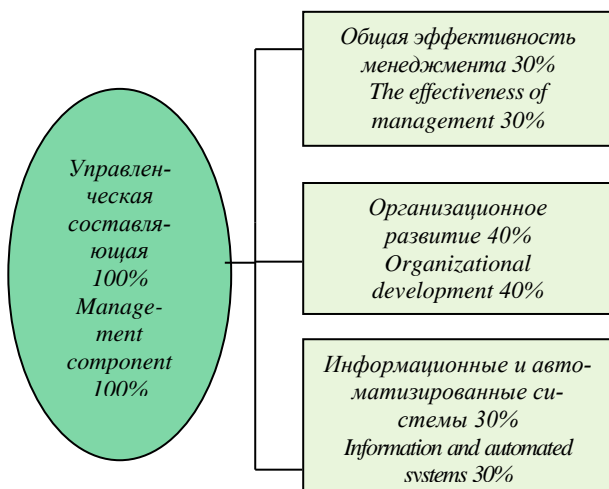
Управленческая составляющая 100%
Management component 100%

Общая эффективность менеджмента 30%
The effectiveness of management 30%

Организационное развитие 40%
Organizational development 40%

Информационные и автоматизированные системы 30%
Information and automated systems 30%